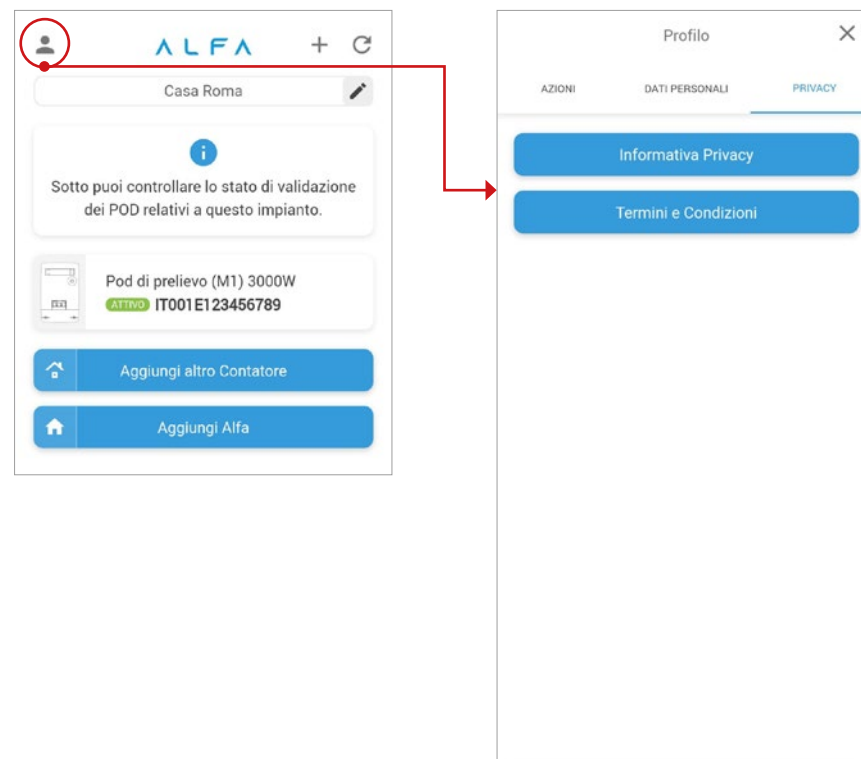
ALFA

Casa Roma

Sotto puoi controllare lo stato di validazione dei POD relativi a questo impianto.

Pod di prelievo (M1) 3000W
ATTIVO IT001E123456789

Aggiungi altro Contatore

Aggiungi Alfa

Profilo

AZIONI
DATI PERSONALI
PRIVACY

Informativa Privacy

Termini e Condizioni